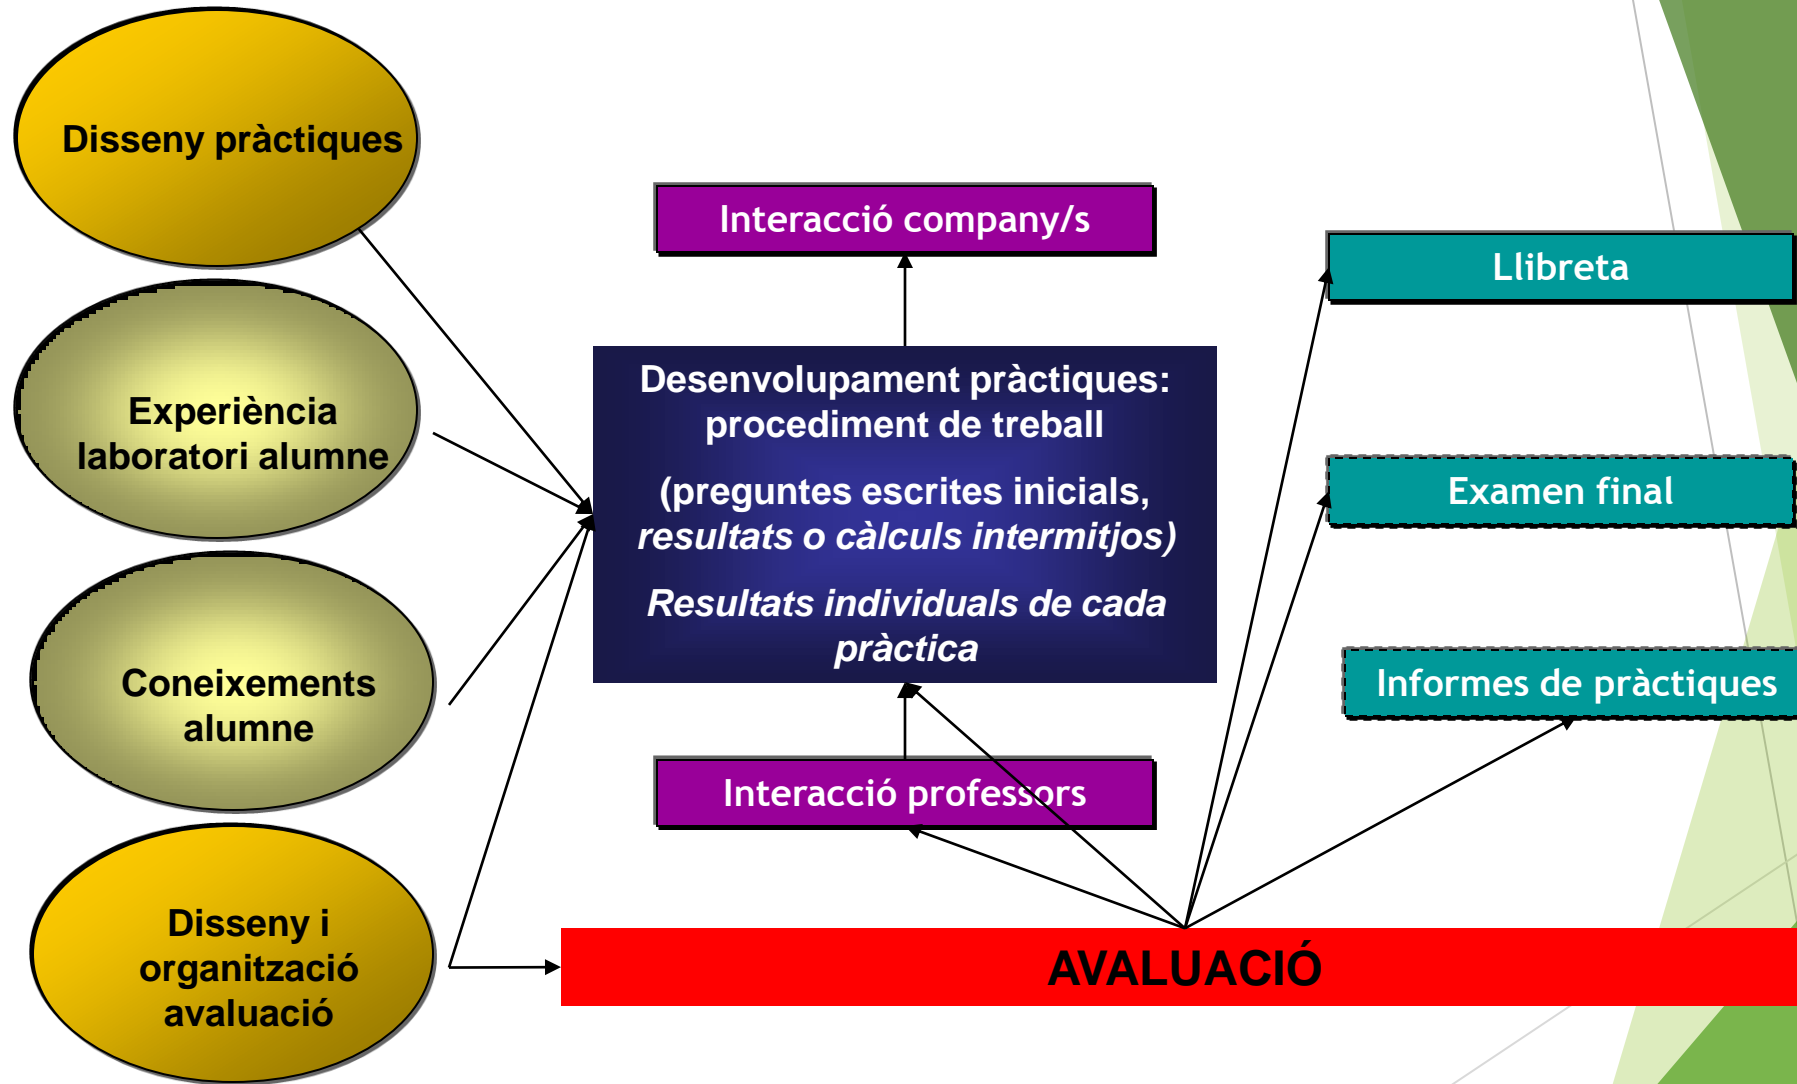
Disseny pràctiques

Experiència laboratori alumne

Coneixements alumne

Disseny i organització avaluació

Interacció company/s

Desenvolupament pràctiques: procediment de treball

(preguntes escrites inicials, *resultats o càlculs intermitjos)*

*Resultats individuals de cada pràctica*

Interacció professors

Llibreta

Examen final

Informes de pràctiques

AVALUACIÓ